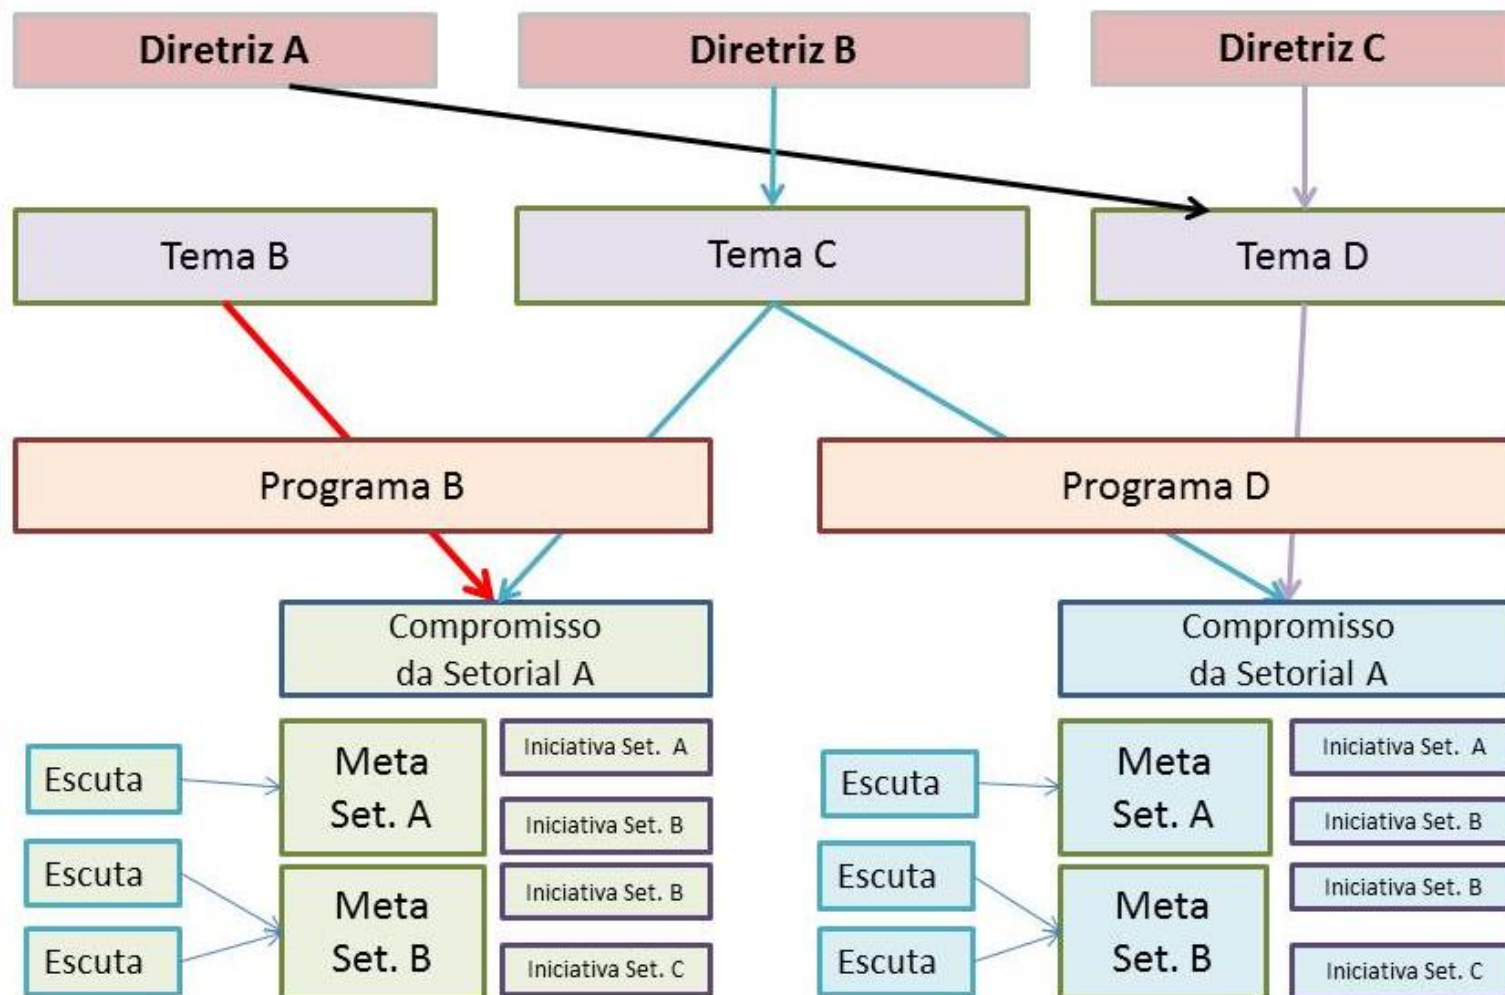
Diretriz A

Diretriz B

Diretriz C

Tema B

Tema C

Tema D

Programa B

Programa D

Compromisso da Setorial A

Escuta

Meta Set. A

Iniciativa Set. A

Iniciativa Set. B

Escuta

Escuta

Meta Set. B

Iniciativa Set. B

Iniciativa Set. C

Compromisso da Setorial A

Escuta

Meta Set. A

Iniciativa Set. A

Iniciativa Set. B

Escuta

Escuta

Meta Set. B

Iniciativa Set. B

Iniciativa Set. C